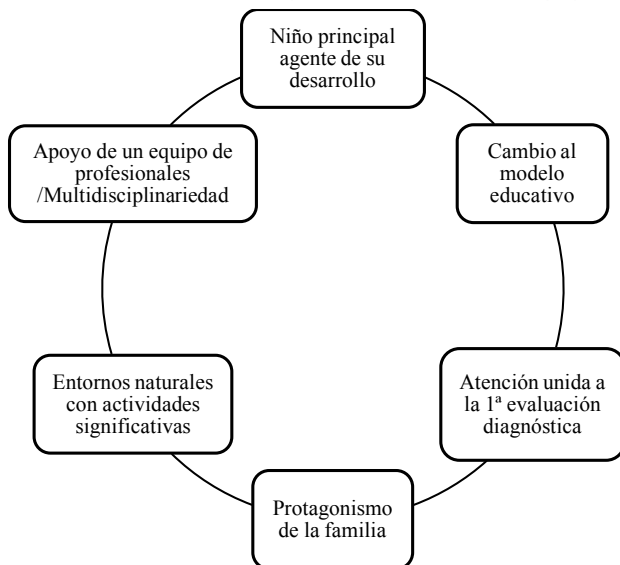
Niño principal agente de su desarrollo

Cambio al modelo educativo

Atención unida a la 1ª evaluación diagnóstica

Protagonismo de la familia

Entornos naturales con actividades significativas

Apoyo de un equipo de profesionales /Multidisciplinariedad